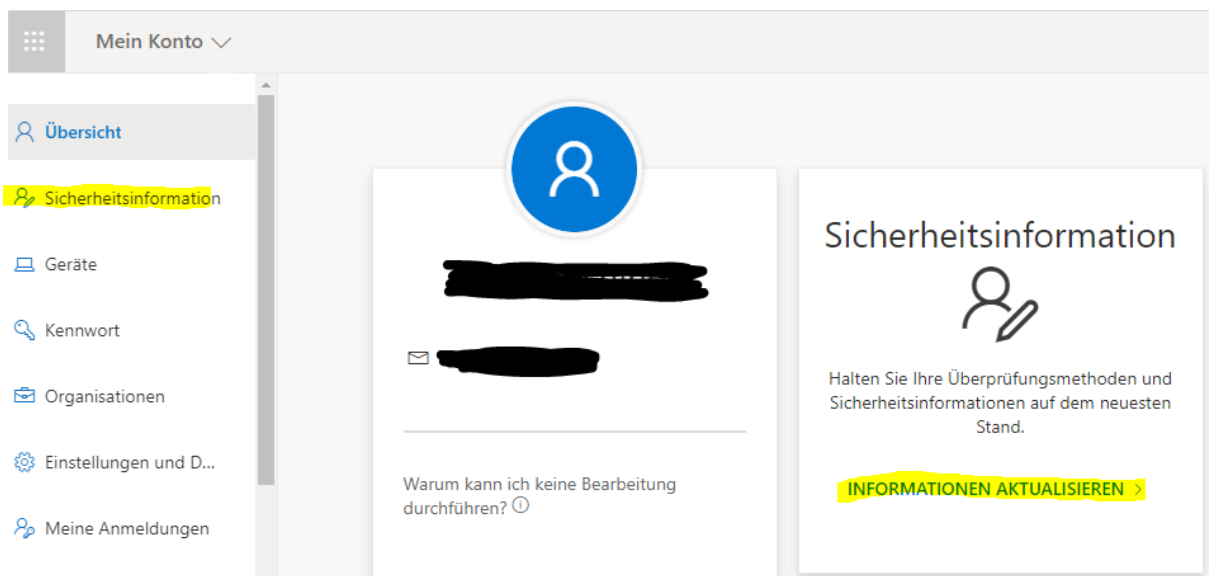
Mein Konto

Übersicht

Sicherheitsinformation

Geräte

Kennwort

Organisationen

Einstellungen und D...

Meine Anmeldungen

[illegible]

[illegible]

Warum kann ich keine Bearbeitung durchführen? ⓘ

Sicherheitsinformation

Halten Sie Ihre Überprüfungsmethoden und Sicherheitsinformationen auf dem neuesten Stand.

INFORMATIONEN AKTUALISIEREN >